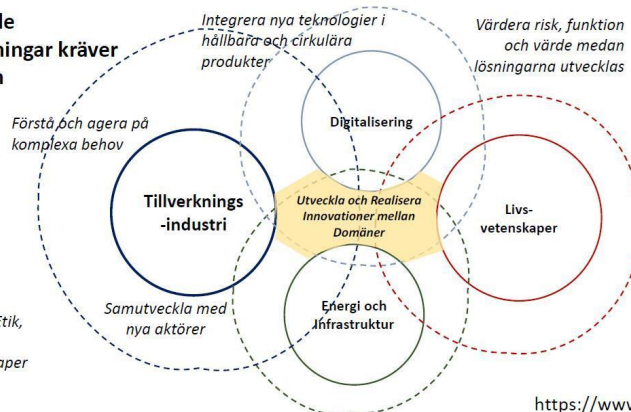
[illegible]le
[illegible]ningar kräver
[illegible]n

Integrera nya teknologier i hållbara och cirkulära produkter

Värdera risk, funktion och värde medan lösningarna utvecklas

Förstå och agera på komplexa behov

Digitalisering

Tillverknings-industri

Utveckla och Realisera Innovationer mellan Domäner

Livs-vetenskaper

Samutveckla med nya aktörer

Energi och Infrastruktur

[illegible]tik,

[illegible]aper

https://www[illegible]